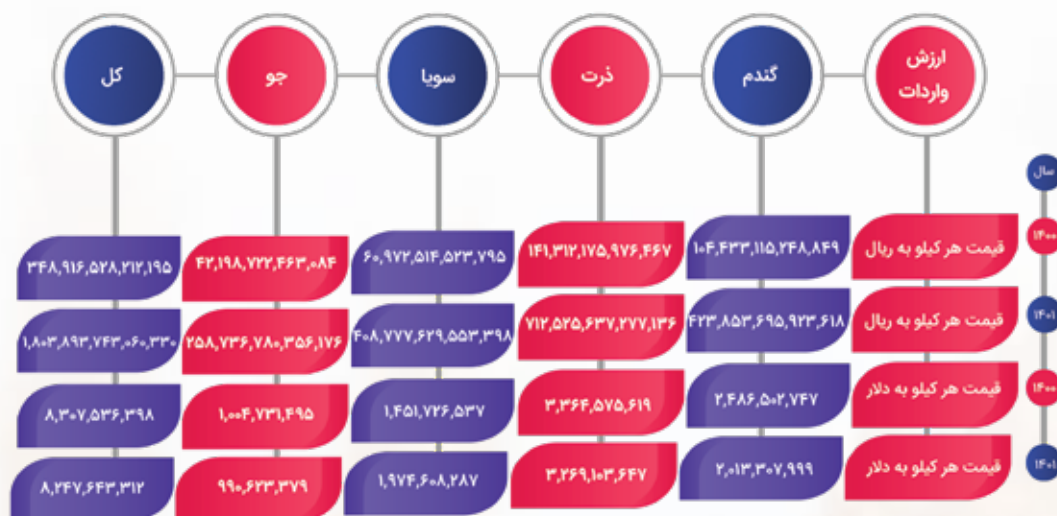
ارزش واردات | گندم | ذرت | سویا | جو | کل

سال

۱۴۰۰ | قیمت هر کیلو به ریال | ۱۰۴,۴۳۳,۱۱۵,۲۴۸,۸۴۹ | ۱۴۱,۳۱۲,۱۷۵,۹۷۶,۴۶۷ | ۶۰,۹۷۲,۵۱۴,۵۲۳,۷۹۵ | ۴۲,۱۹۸,۷۲۲,۴۶۳,۰۸۴ | ۳۴۸,۹۱۶,۵۲۸,۲۱۲,۱۹۵

۱۴۰۱ | قیمت هر کیلو به ریال | ۴۲۳,۸۵۳,۶۹۵,۹۲۳,۶۱۸ | ۷۱۲,۵۲۵,۶۳۷,۲۷۷,۱۳۶ | ۴۰۸,۷۷۷,۶۲۹,۵۵۳,۳۹۸ | ۲۵۸,۷۳۶,۷۸۰,۳۵۶,۱۷۶ | ۱,۸۰۳,۸۹۳,۷۴۳,۰۶۰,۳۳۰

۱۴۰۰ | قیمت هر کیلو به دلار | ۲,۴۸۶,۵۰۲,۷۴۷ | ۳,۳۶۴,۵۷۵,۶۱۹ | ۱,۴۵۱,۷۲۶,۵۳۷ | ۱,۰۰۴,۷۳۱,۴۹۵ | ۸,۳۰۷,۵۳۶,۳۹۸

۱۴۰۱ | قیمت هر کیلو به دلار | ۲,۰۱۳,۳۰۷,۹۹۹ | ۳,۲۶۹,۱۰۳,۶۴۷ | ۱,۹۷۴,۶۰۸,۲۸۷ | ۹۹۰,۶۲۳,۳۷۹ | ۸,۲۴۷,۶۴۳,۳۱۲